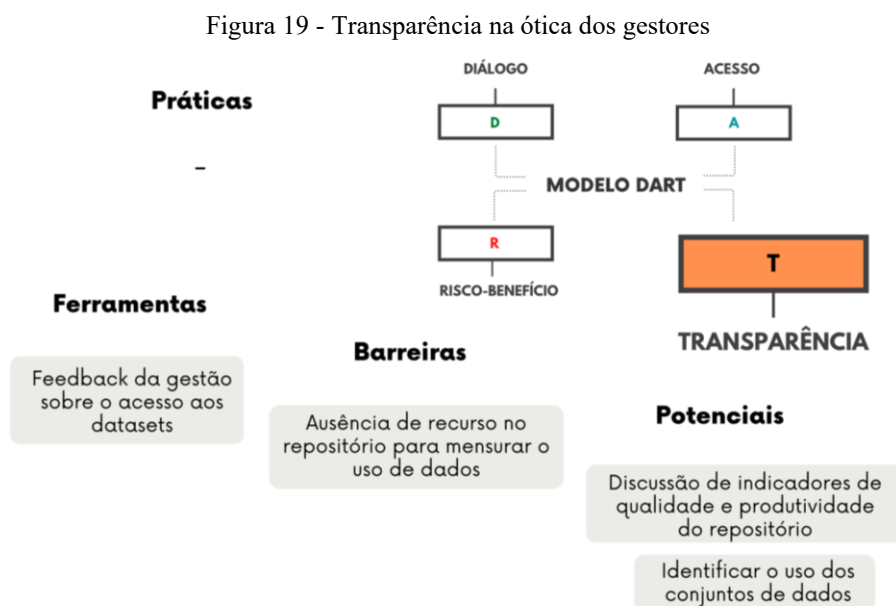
Figura 19 - Transparência na ótica dos gestores

Práticas

–

DIÁLOGO

D

ACESSO

A

MODELO DART

R

RISCO-BENEFÍCIO

T

TRANSPARÊNCIA

Ferramentas

Feedback da gestão sobre o acesso aos datasets

Barreiras

Ausência de recurso no repositório para mensurar o uso de dados

Potenciais

Discussão de indicadores de qualidade e produtividade do repositório

Identificar o uso dos conjuntos de dados